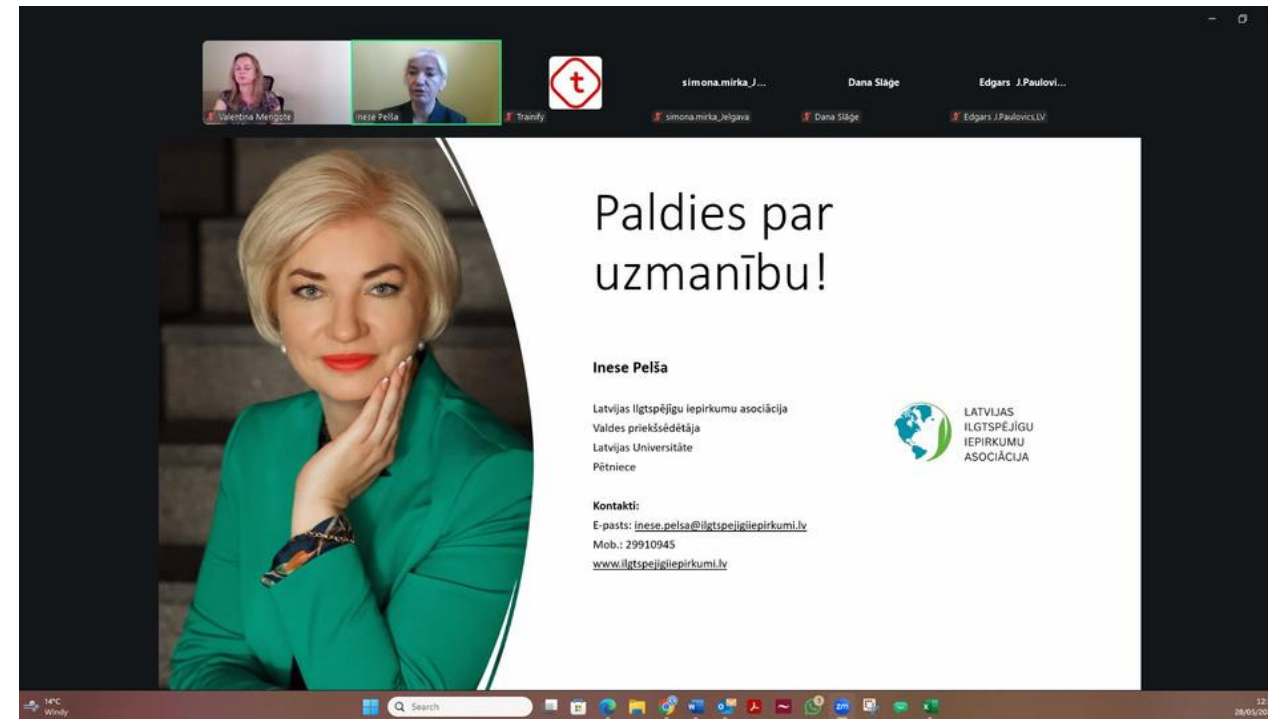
Valentina Mengote
Inese Pelša
Trainify
simona.mirka_J...
simona.mirka_Jelgava
Dana Slāģe
Dana Slāģe
Edgars J.Paulovi...
Edgars J.Paulovics,LV

Paldies par uzmanību!

Inese Pelša

Latvijas Ilgtspējīgu iepirkumu asociācija
Valdes priekšsēdētāja
Latvijas Universitāte
Pētniece

Kontakti:
E-pasts: inese.pelsa@ilgtspejigiiepirkumi.lv
Mob.: 29910945
www.ilgtspejigiiepirkumi.lv

LATVIJAS ILGTSPĒJĪGU IEPIRKUMU ASOCIĀCIJA

14°C
Windy
Search
12:
28/05/20